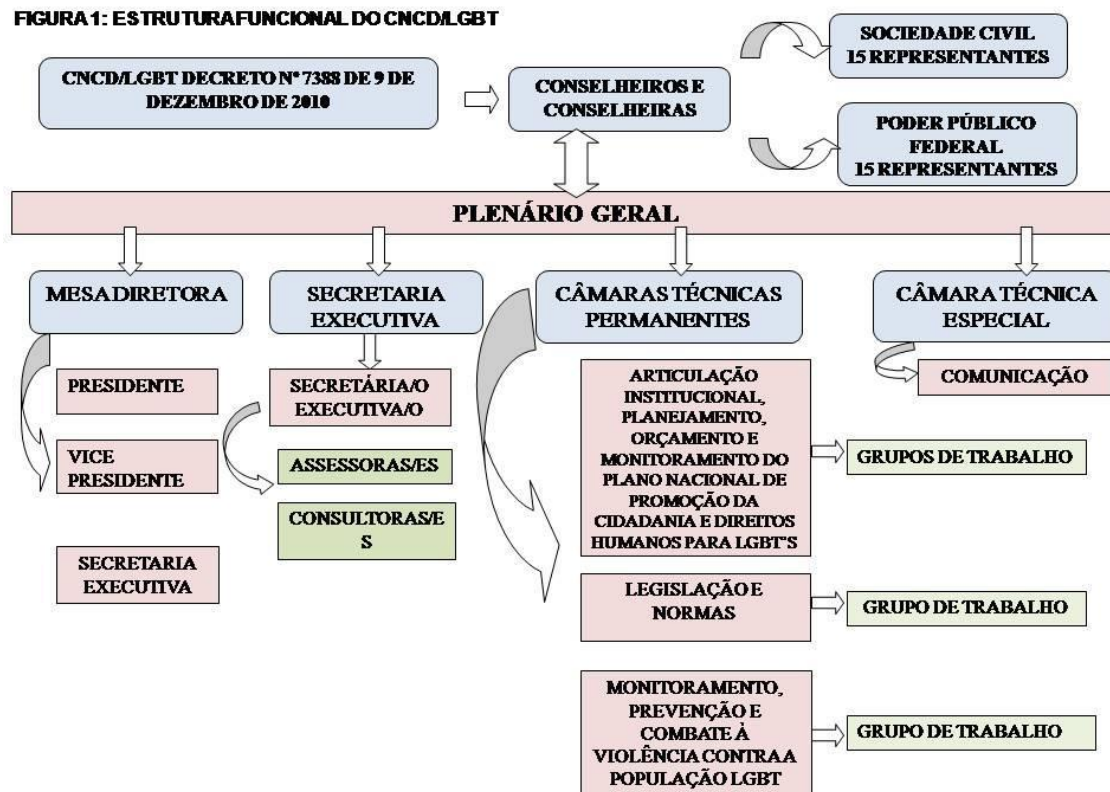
FIGURA 1: ESTRUTURA FUNCIONAL DO CNCD/LGBT

CNCD/LGBT DECRETO Nº 7388 DE 9 DE DEZEMBRO DE 2010

CONSELHEIROS E CONSELHEIRAS

SOCIEDADE CIVIL 15 REPRESENTANTES

PODER PÚBLICO FEDERAL 15 REPRESENTANTES

PLENÁRIO GERAL

MESA DIRETORA

PRESIDENTE

VICE PRESIDENTE

SECRETARIA EXECUTIVA

SECRETARIA EXECUTIVA

SECRETÁRIA/O EXECUTIVA/O

ASSESSORAS/ES

CONSULTORAS/ES

CÂMARAS TÉCNICAS PERMANENTES

ARTICULAÇÃO INSTITUCIONAL, PLANEJAMENTO, ORÇAMENTO E MONITORAMENTO DO PLANO NACIONAL DE PROMOÇÃO DA CIDADANIA E DIREITOS HUMANOS PARA LGBT'S

GRUPOS DE TRABALHO

LEGISLAÇÃO E NORMAS

GRUPO DE TRABALHO

MONITORAMENTO, PREVENÇÃO E COMBATE À VIOLÊNCIA CONTRA A POPULAÇÃO LGBT

GRUPO DE TRABALHO

CÂMARA TÉCNICA ESPECIAL

COMUNICAÇÃO